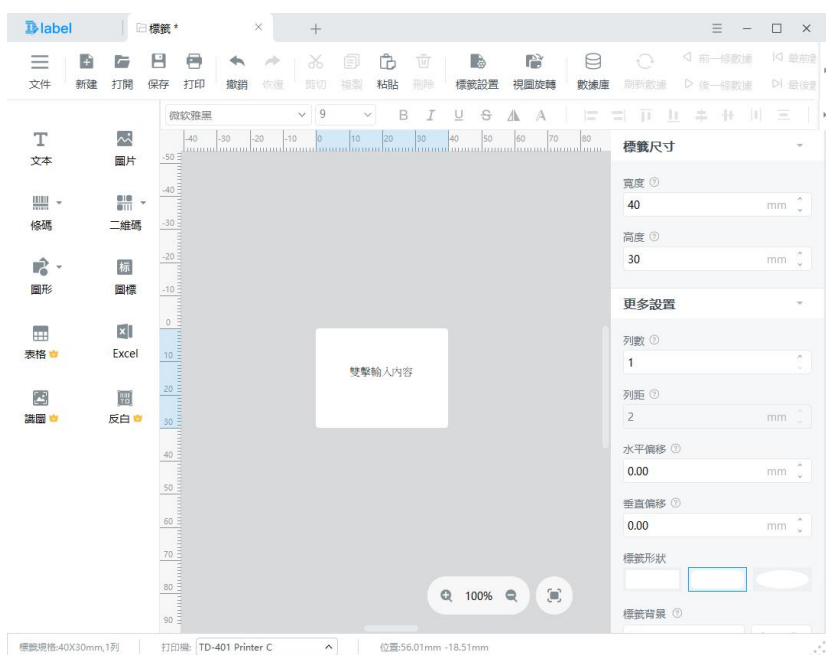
Dlabel | 標籤 * × +

文件 新建 打開 保存 打印 撤銷 恢復 剪切 複製 粘貼 刪除 標籤設置 視圖旋轉 數據庫 刷新數據 前一條數據 後一條數據 最前 最後

微軟雅黑 9 B I U S A A

-40 -30 -20 -10 0 10 20 30 40 50 60 70 80

-50 -40 -30 -20 -10 0 10 20 30 40 50 60 70 80 90

文本 圖片 條碼 二維碼 圖形 圖標 表格 Excel 識圖 反白

雙擊輸入內容

100%

標籤尺寸

寬度 ⓘ
40 mm

高度 ⓘ
30 mm

更多設置

列數 ⓘ
1

列距 ⓘ
2 mm

水平偏移 ⓘ
0.00 mm

垂直偏移 ⓘ
0.00 mm

標籤形狀

標籤背景 ⓘ

標籤規格:40X30mm,1列 | 打印機: TD-401 Printer C | 位置:56.01mm -18.51mm